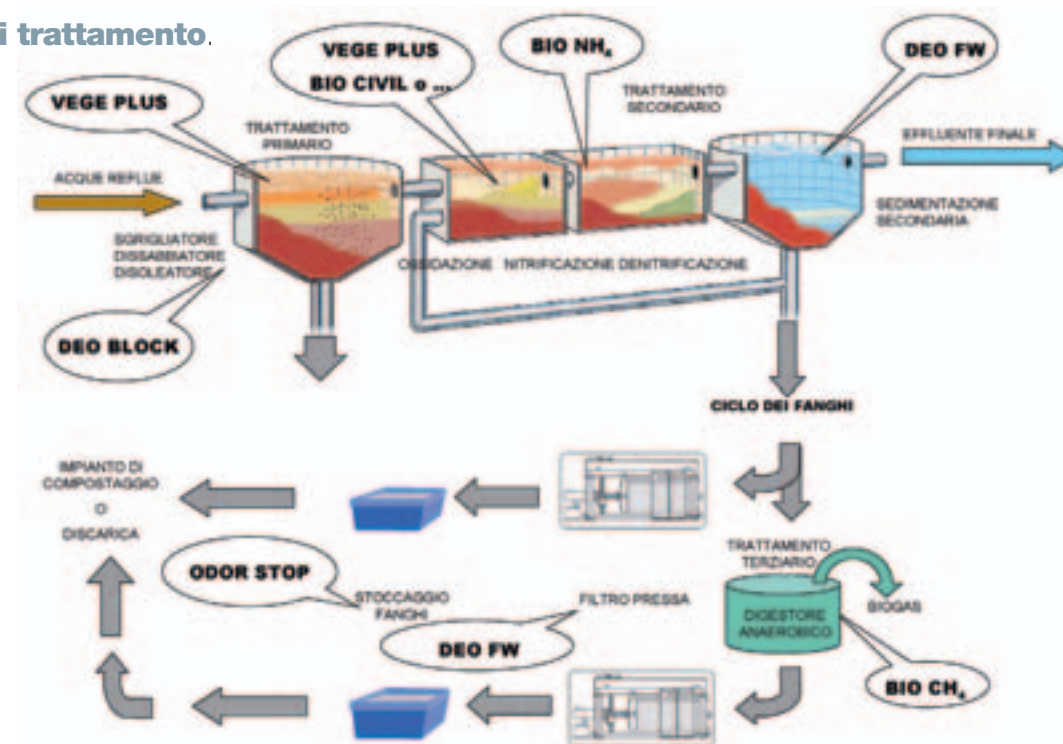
i trattamento.

VEGE PLUS

VEGE PLUS
BIO CIVIL o ...

BIO $NH_4$

DEO FW

TRATTAMENTO PRIMARIO

TRATTAMENTO SECONDARIO

EFFLUENTE FINALE

ACQUE REFLUE

SGRIGLIATORE
DISSABBIATORE
DISOLEATORE

OSSIDAZIONE NITRIFICAZIONE DENITRIFICAZIONE

SEDIMENTAZIONE SECONDARIA

DEO BLOCK

CICLO DEI FANGHI

IMPIANTO DI COMPOSTAGGIO
O
DISCARICA

TRATTAMENTO TERZIARIO

BIOGAS

ODOR STOP

STOCCAGGIO FANGHI

FILTRO PRESSA

DIGESTORE ANAEROBICO

DEO FW

BIO $CH_4$